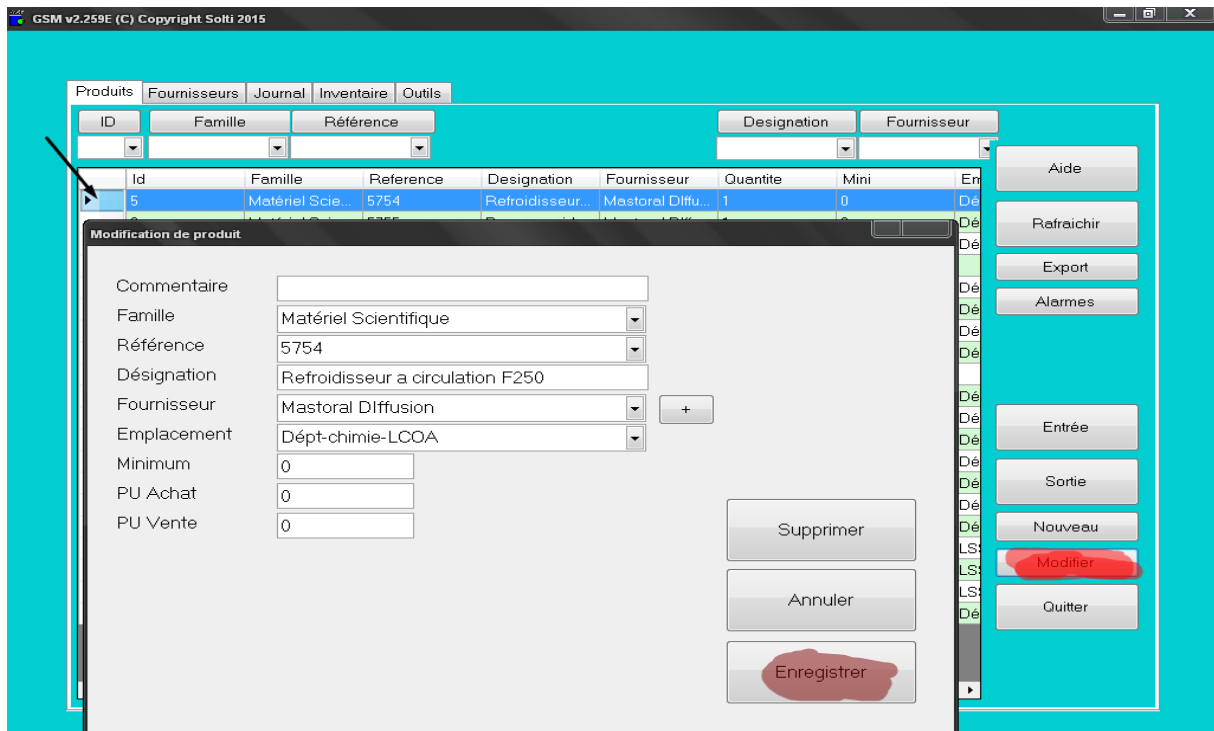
GSM v2.259E (C) Copyright Solti 2015

Produits | Fournisseurs | Journal | Inventaire | Outils

ID | Famille | Référence | Designation | Fournisseur

| Id | Famille | Reference | Designation | Fournisseur | Quantite | Mini | Em |
|---|---|---|---|---|---|---|---|
| 5 | Matériel Scie... | 5754 | Refroidisseur... | Mastoral DIffu... | 1 | 0 | Dé |

Modification de produit

Commentaire
Famille: Matériel Scientifique
Référence: 5754
Désignation: Refroidisseur a circulation F250
Fournisseur: Mastoral DIffusion
Emplacement: Dépt-chimie-LCOA
Minimum: 0
PU Achat: 0
PU Vente: 0

+

Supprimer
Annuler
Enregistrer

Aide
Rafraichir
Export
Alarmes
Entrée
Sortie
Nouveau
Modifier
Quitter

Dé
Dé
Dé
Dé
Dé
Dé
Dé
Dé
Dé
Dé
Dé
Dé
Dé
LS
LS
LS
Dé